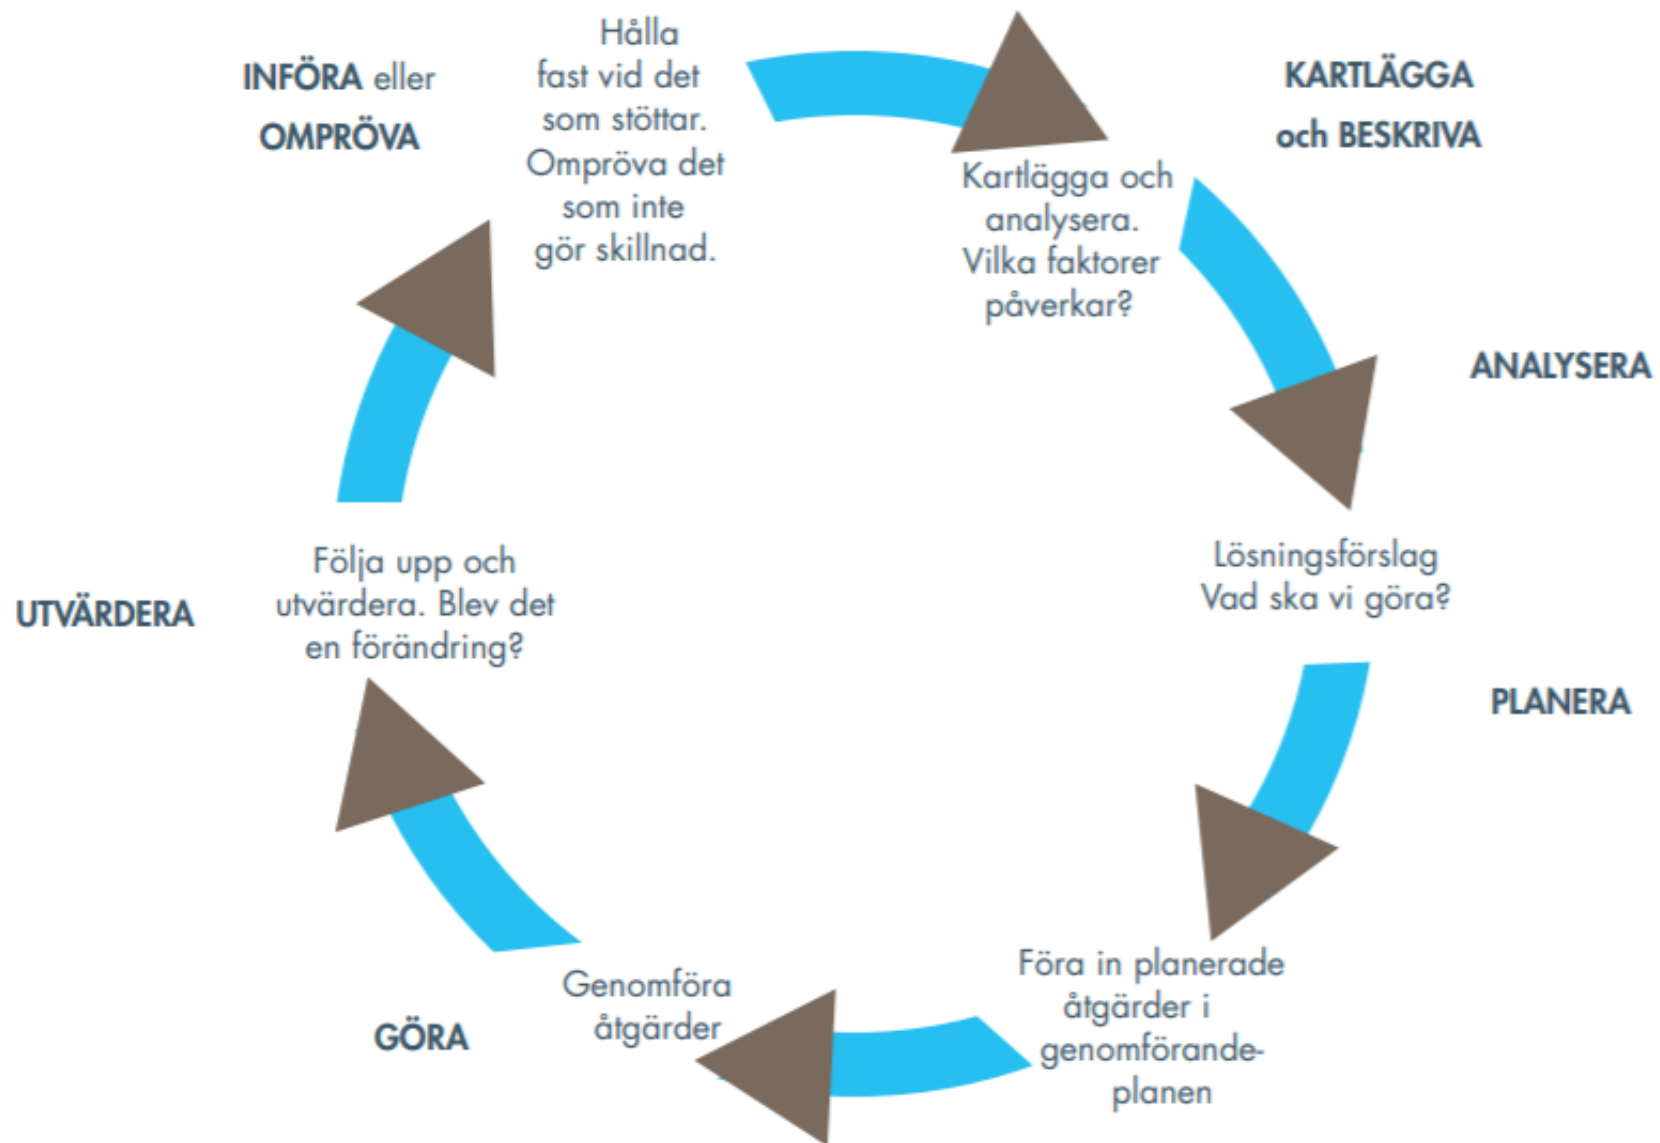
INFÖRA eller OMPRÖVA

Hålla fast vid det som stöttar. Ompröva det som inte gör skillnad.

KARTLÄGGA och BESKRIVA

Kartlägga och analysera. Vilka faktorer påverkar?

ANALYSERA

Lösningsförslag Vad ska vi göra?

PLANERA

Föra in planerade åtgärder i genomförandeplanen

GÖRA

Genomföra åtgärder

UTVÄRDERA

Följa upp och utvärdera. Blev det en förändring?